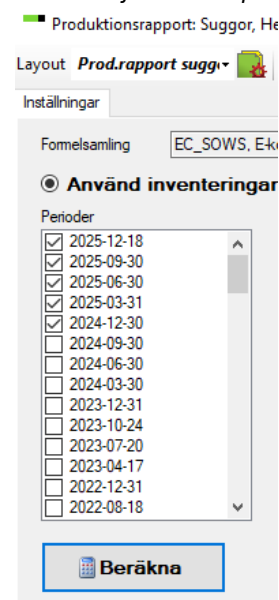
Produktionsrapport: Suggor, He
Layout Prod.rapport sugg
Inställningar
Formelsamling EC_SOWS, E-k
Använd inventeringar
Perioder
2025-12-18
2025-09-30
2025-06-30
2025-03-31
2024-12-30
2024-09-30
2024-06-30
2024-03-30
2023-12-31
2023-10-24
2023-07-20
2023-04-17
2022-12-31
2022-08-18
Beräkna